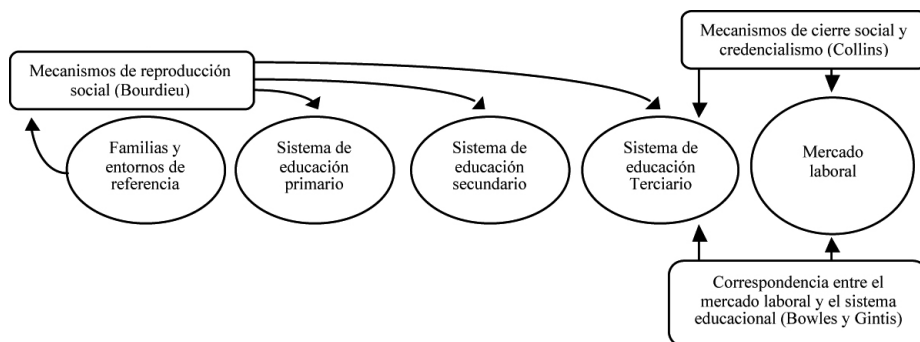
Mecanismos de cierre social y credencialismo (Collins)

Mecanismos de reproducción social (Bourdieu)

Familias y entornos de referencia

Sistema de educación primario

Sistema de educación secundario

Sistema de educación Terciario

Mercado laboral

Correspondencia entre el mercado laboral y el sistema educacional (Bowles y Gintis)